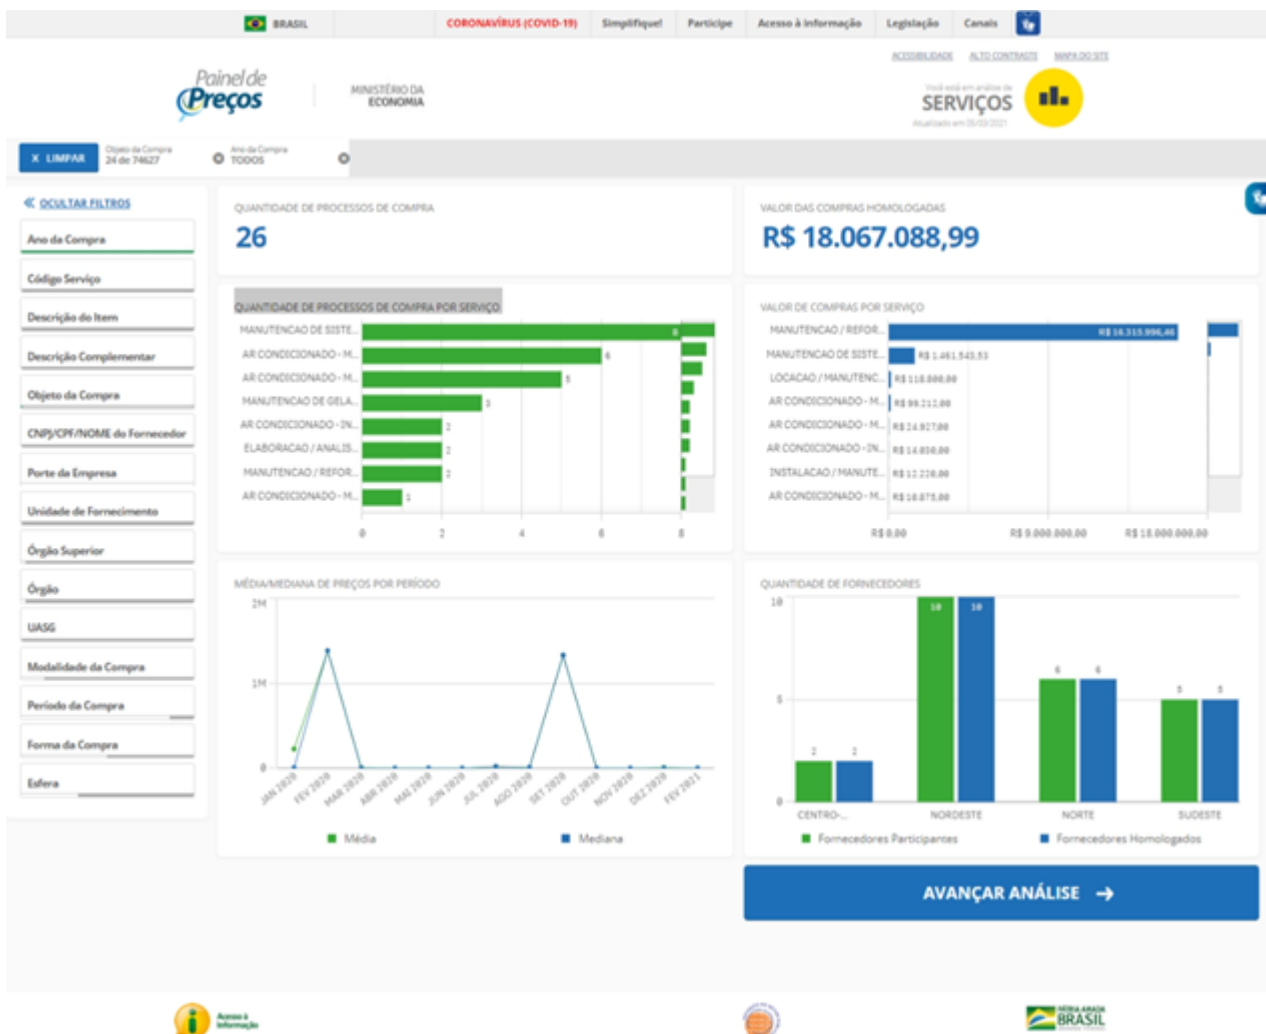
BRASIL | CORONAVÍRUS (COVID-19) | Simplifique! | Participe | Acesso à informação | Legislação | Canais

ACESSIBILIDADE | ALTO CONTRASTE | MAPA DO SITE

Painel de Preços | MINISTÉRIO DA ECONOMIA

Você está em análise de SERVIÇOS
Atualizado em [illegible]

X LIMPAR | Objeto da Compra 24 de 74627 | Ano da Compra TODOS

« OCULTAR FILTROS
Ano da Compra
Código Serviço
Descrição do Item
Descrição Complementar
Objeto da Compra
CNPJ/CPF/NOME do Fornecedor
Porte da Empresa
Unidade de Fornecimento
Órgão Superior
Órgão
UASG
Modalidade da Compra
Período da Compra
Forma da Compra
Esfera

QUANTIDADE DE PROCESSOS DE COMPRA
26

VALOR DAS COMPRAS HOMOLOGADAS
R$ 18.067.088,99

QUANTIDADE DE PROCESSOS DE COMPRA POR SERVIÇO
MANUTENCAO DE SISTE... 8
AR CONDICIONADO - M... 6
AR CONDICIONADO - M... 5
MANUTENCAO DE GELA... 3
AR CONDICIONADO - IN... 2
ELABORACAO / ANALIS... 2
MANUTENCAO / REFOR... 2
AR CONDICIONADO - M... 1
0 2 4 6 8

VALOR DE COMPRAS POR SERVIÇO
MANUTENCAO / REFOR... R$ 16.315.996,46
MANUTENCAO DE SISTE... R$ 1.461.545,53
LOCACAO / MANUTENC... R$ 118.800,00
AR CONDICIONADO - M... R$ 99.212,00
AR CONDICIONADO - M... R$ 24.927,00
AR CONDICIONADO - IN... R$ 14.850,00
INSTALACAO / MANUTE... R$ 12.228,00
AR CONDICIONADO - M... R$ 10.875,00
R$ 0,00 R$ 9.000.000,00 R$ 18.000.000,00

MÉDIA/MEDIANA DE PREÇOS POR PERÍODO
2M
1M
0
JAN 2020 FEV 2020 MAR 2020 ABR 2020 MAI 2020 JUN 2020 JUL 2020 AGO 2020 SET 2020 OUT 2020 NOV 2020 DEZ 2020 FEV 2021
Média Mediana

QUANTIDADE DE FORNECEDORES
10
5
0
2 2 10 10 6 6 5 5
CENTRO-... NORDESTE NORTE SUDESTE
Fornecedores Participantes Fornecedores Homologados

AVANÇAR ANÁLISE →

Acesso à Informação
BRASIL